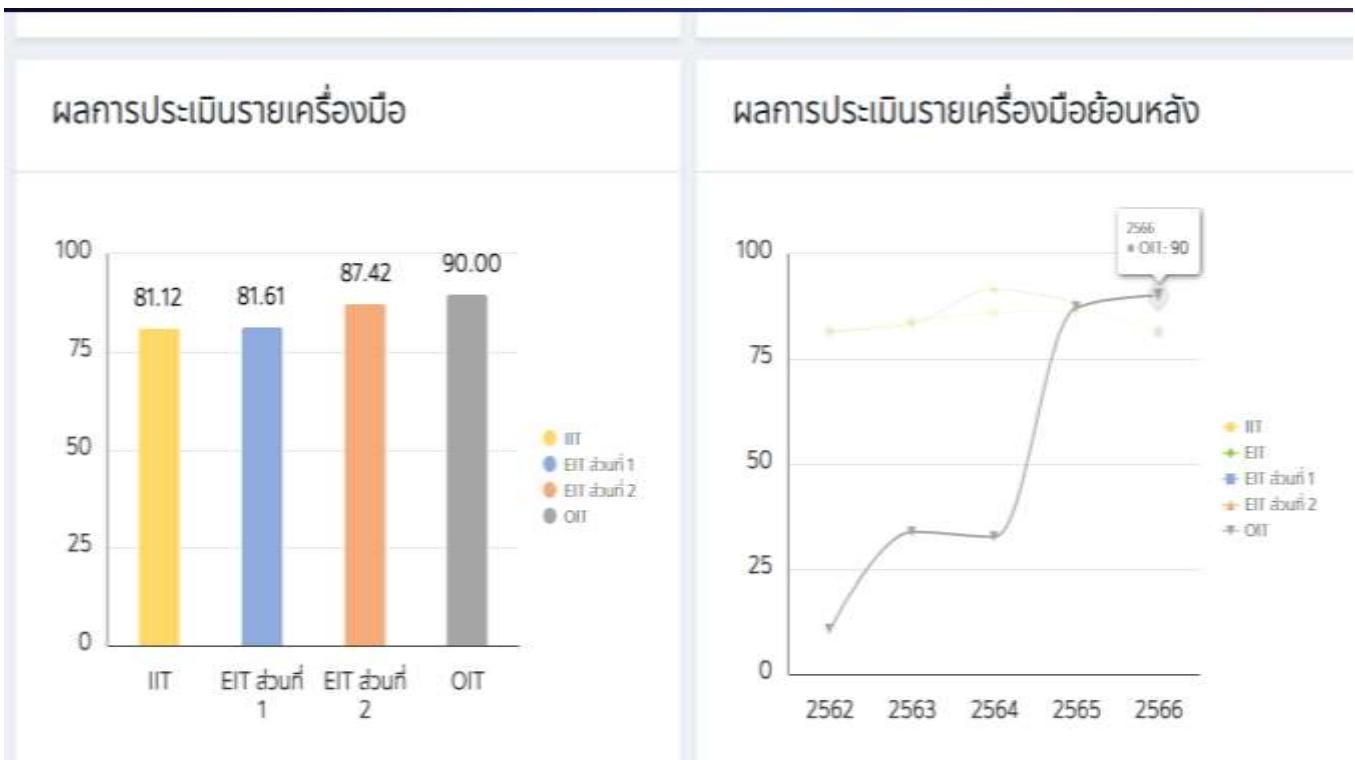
ผลการประเมินรายเครื่องมือ

100
75
50
25
0

81.12
81.61
87.42
90.00

IIT
EIT ส่วนที่ 1
EIT ส่วนที่ 2
OIT

IIT
EIT ส่วนที่ 1
EIT ส่วนที่ 2
OIT

ผลการประเมินรายเครื่องมือย้อนหลัง

2566
OIT: 90

100
75
50
25
0

2562
2563
2564
2565
2566

IIT
EIT
EIT ส่วนที่ 1
EIT ส่วนที่ 2
OIT